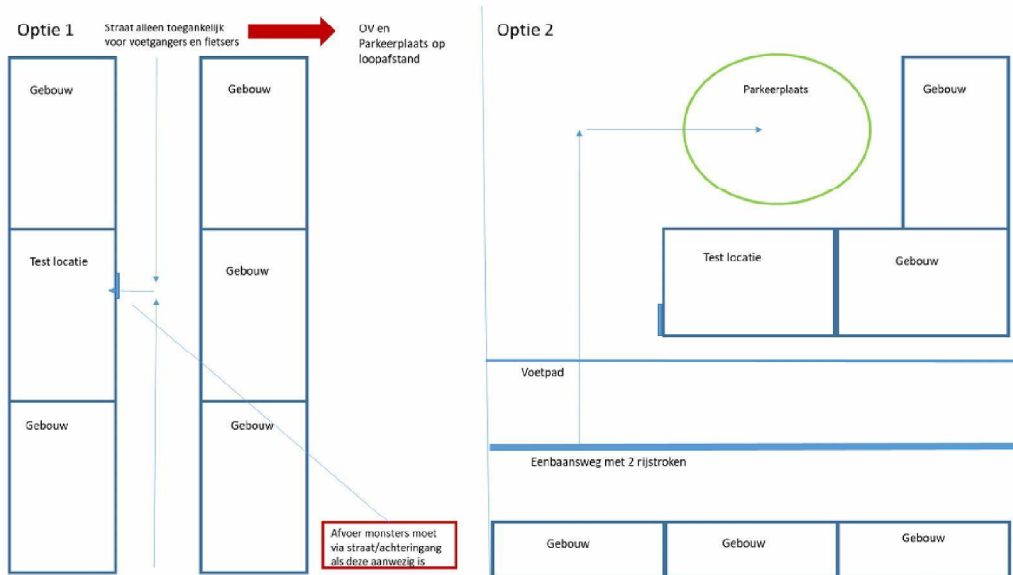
Optie 1

Straat alleen toegankelijk voor voetgangers en fietsers

OV en Parkeerplaats op loopafstand

Gebouw

Gebouw

Test locatie

Gebouw

Gebouw

Gebouw

Afvoer monsters moet via straat/achteringang als deze aanwezig is

Optie 2

Parkeerplaats

Gebouw

Test locatie

Gebouw

Voetpad

Eenbaansweg met 2 rijstroken

Gebouw

Gebouw

Gebouw